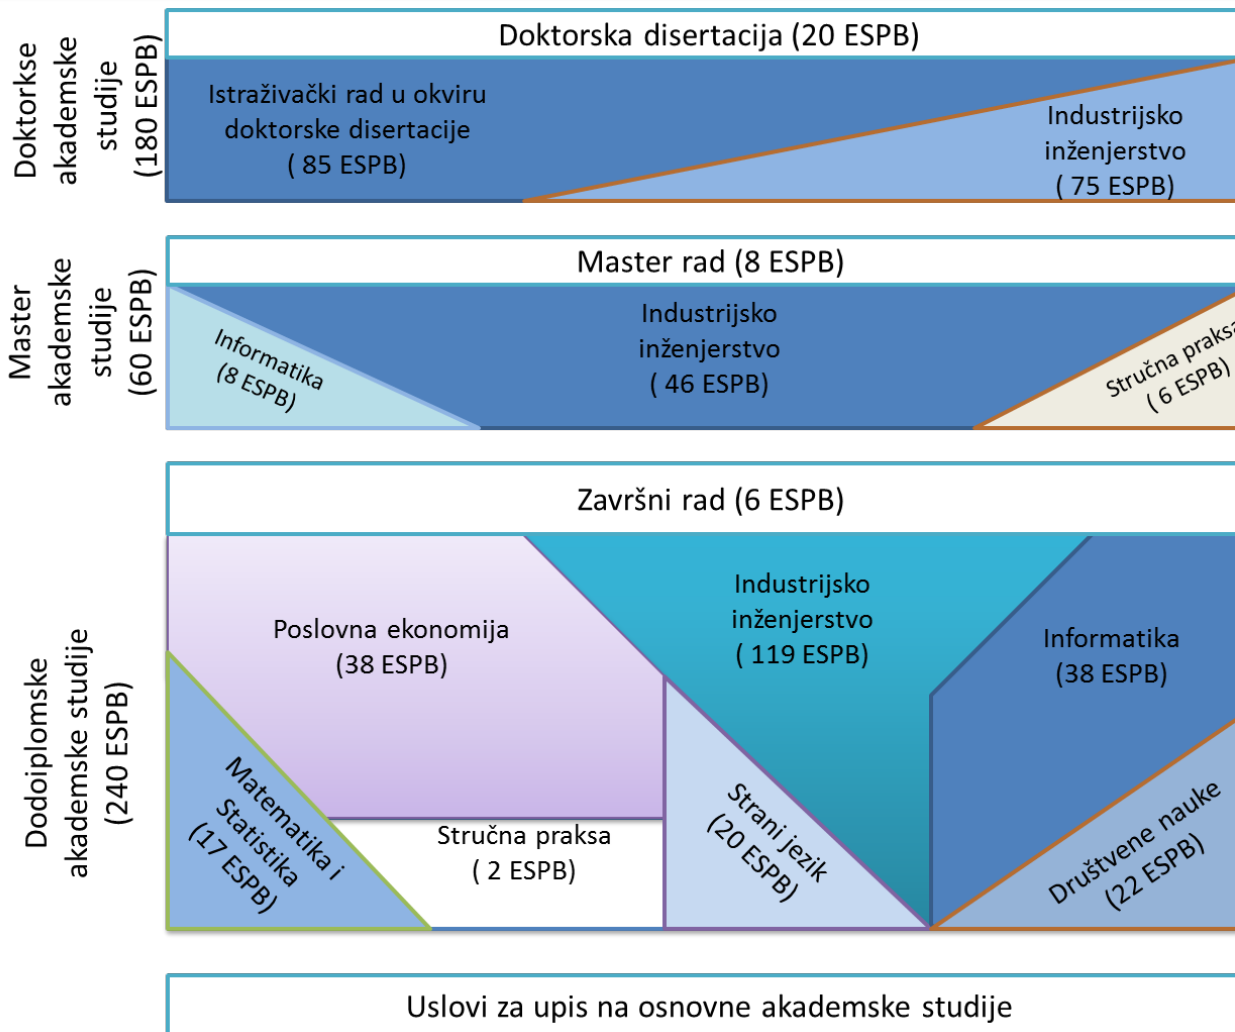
Doktorske akademske studije (180 ESPB)

Doktorska disertacija (20 ESPB)

Istraživački rad u okviru doktorske disertacije ( 85 ESPB)

Industrijsko inženjerstvo ( 75 ESPB)

Master akademske studije (60 ESPB)

Master rad (8 ESPB)

Informatika (8 ESPB)

Industrijsko inženjerstvo ( 46 ESPB)

Stručna praks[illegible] ( 6 ESPB)

Dodoiplomske akademske studije (240 ESPB)

Završni rad (6 ESPB)

Poslovna ekonomija (38 ESPB)

Industrijsko inženjerstvo ( 119 ESPB)

Informatika (38 ESPB)

Matematika i Statistika (17 ESPB)

Stručna praksa ( 2 ESPB)

Strani jezik (20 ESPB)

Društvene nauke (22 ESPB)

Uslovi za upis na osnovne akademske studije